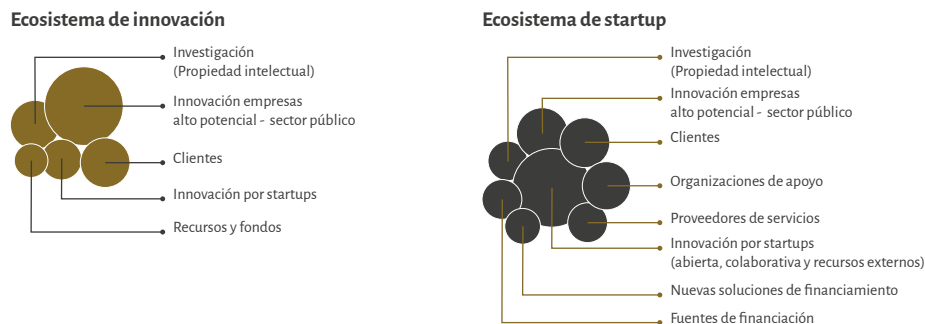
Ecosistema de innovación

Investigación
(Propiedad intelectual)

Innovación empresas
alto potencial - sector público

Clientes

Innovación por startups

Recursos y fondos

Ecosistema de startup

Investigación
(Propiedad intelectual)

Innovación empresas
alto potencial - sector público

Clientes

Organizaciones de apoyo

Proveedores de servicios

Innovación por startups
(abierta, colaborativa y recursos externos)

Nuevas soluciones de financiamiento

Fuentes de financiación